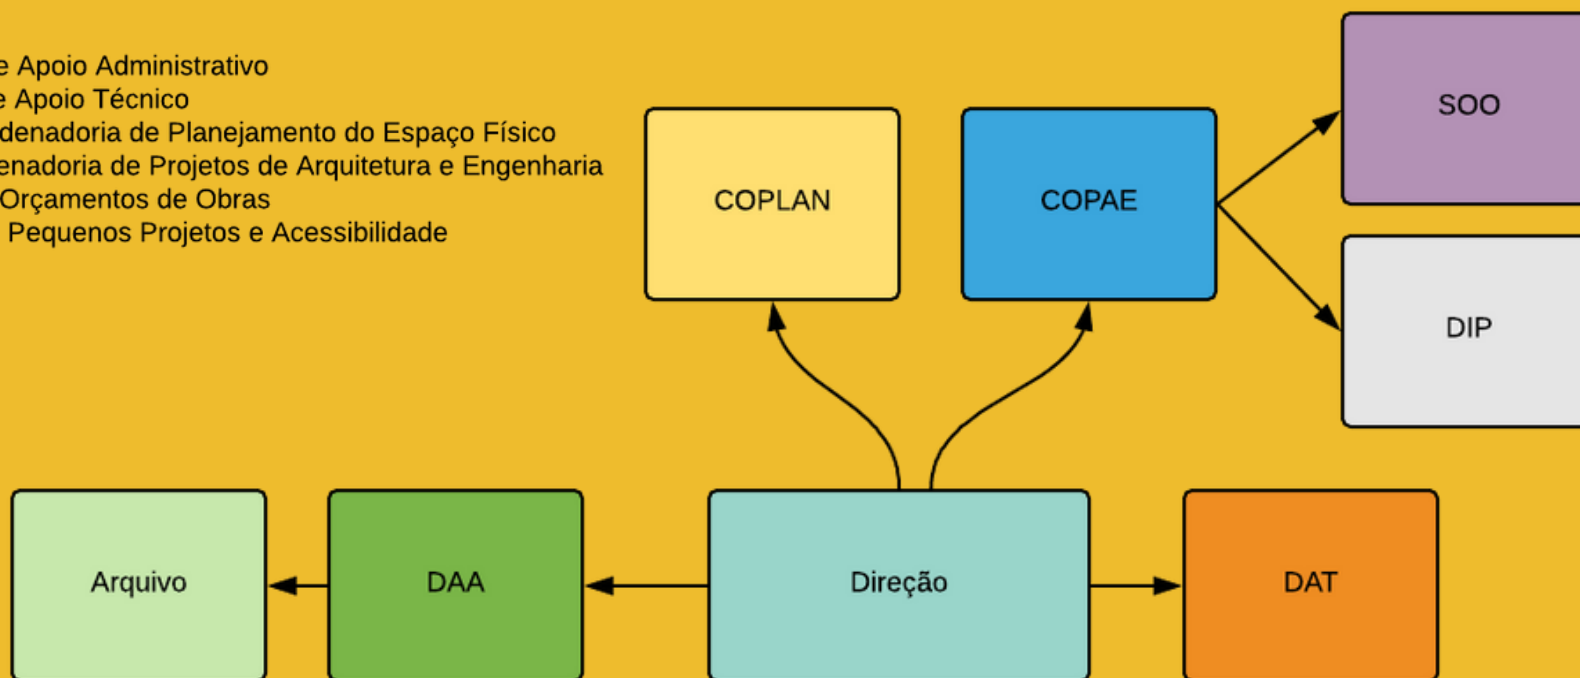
e Apoio Administrativo
e Apoio Técnico
denadoria de Planejamento do Espaço Físico
enadoria de Projetos de Arquitetura e Engenharia
Orçamentos de Obras
Pequenos Projetos e Acessibilidade

COPLAN

COPAE

SOO

DIP

Arquivo

DAA

Direção

DAT